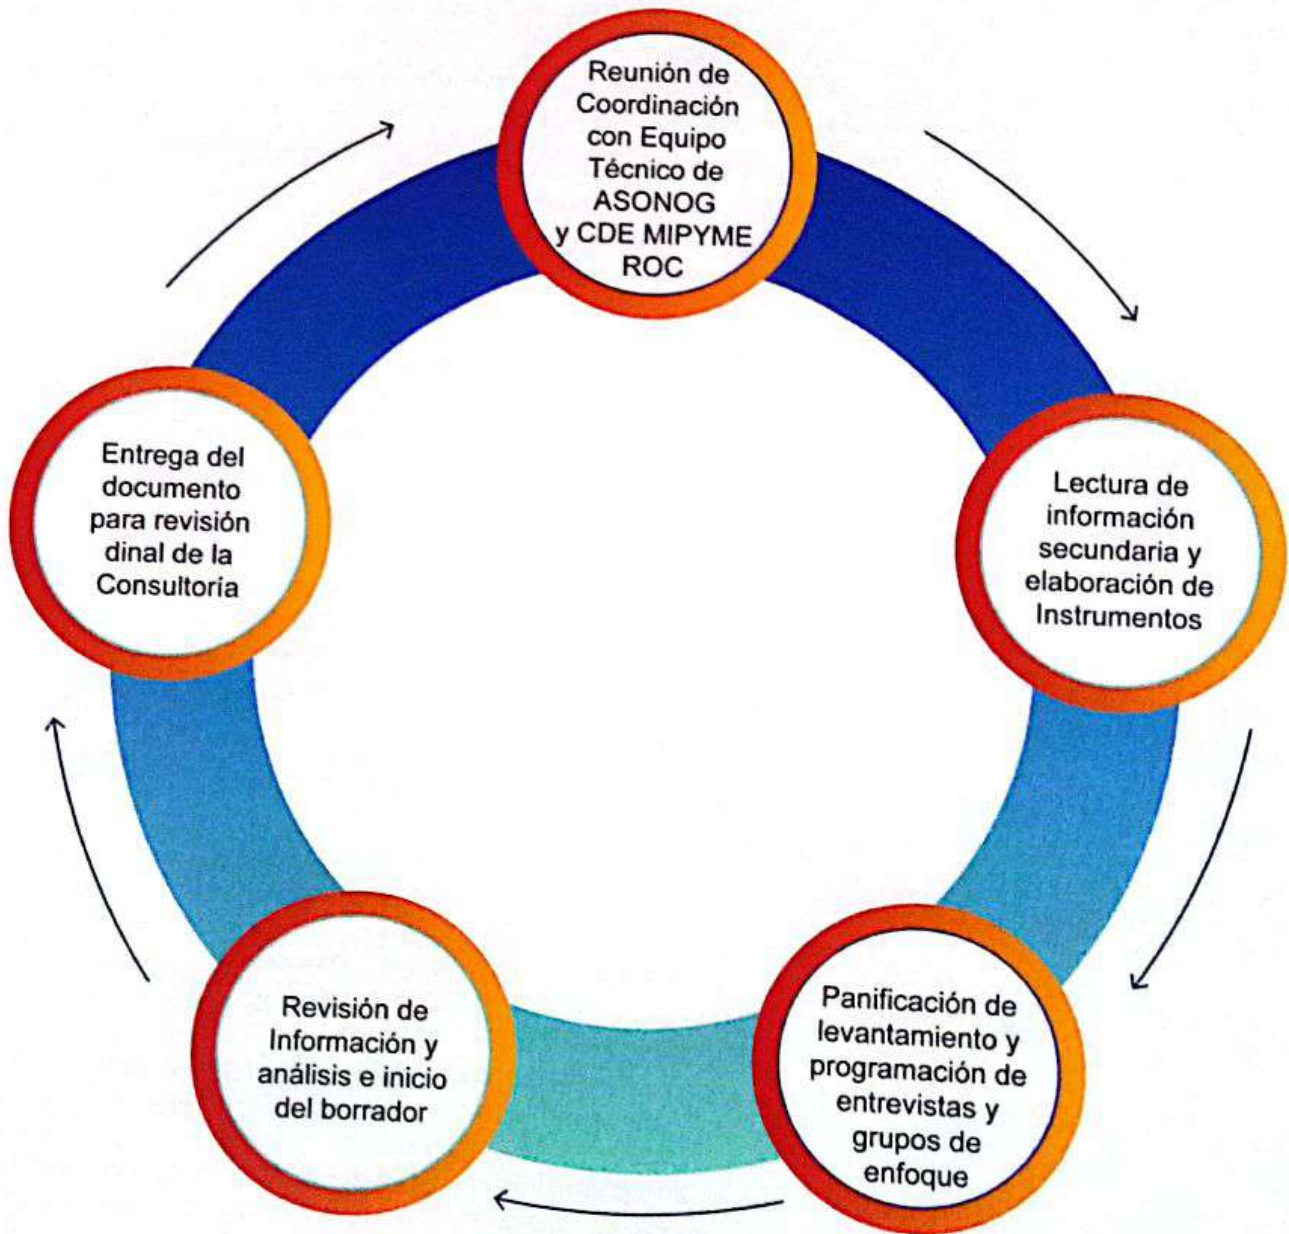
Reunión de Coordinación con Equipo Técnico de ASONOG y CDE MIPYME ROC

Lectura de información secundaria y elaboración de Instrumentos

Panificación de levantamiento y programación de entrevistas y grupos de enfoque

Revisión de Información y análisis e inicio del borrador

Entrega del documento para revisión dinal de la Consultoría